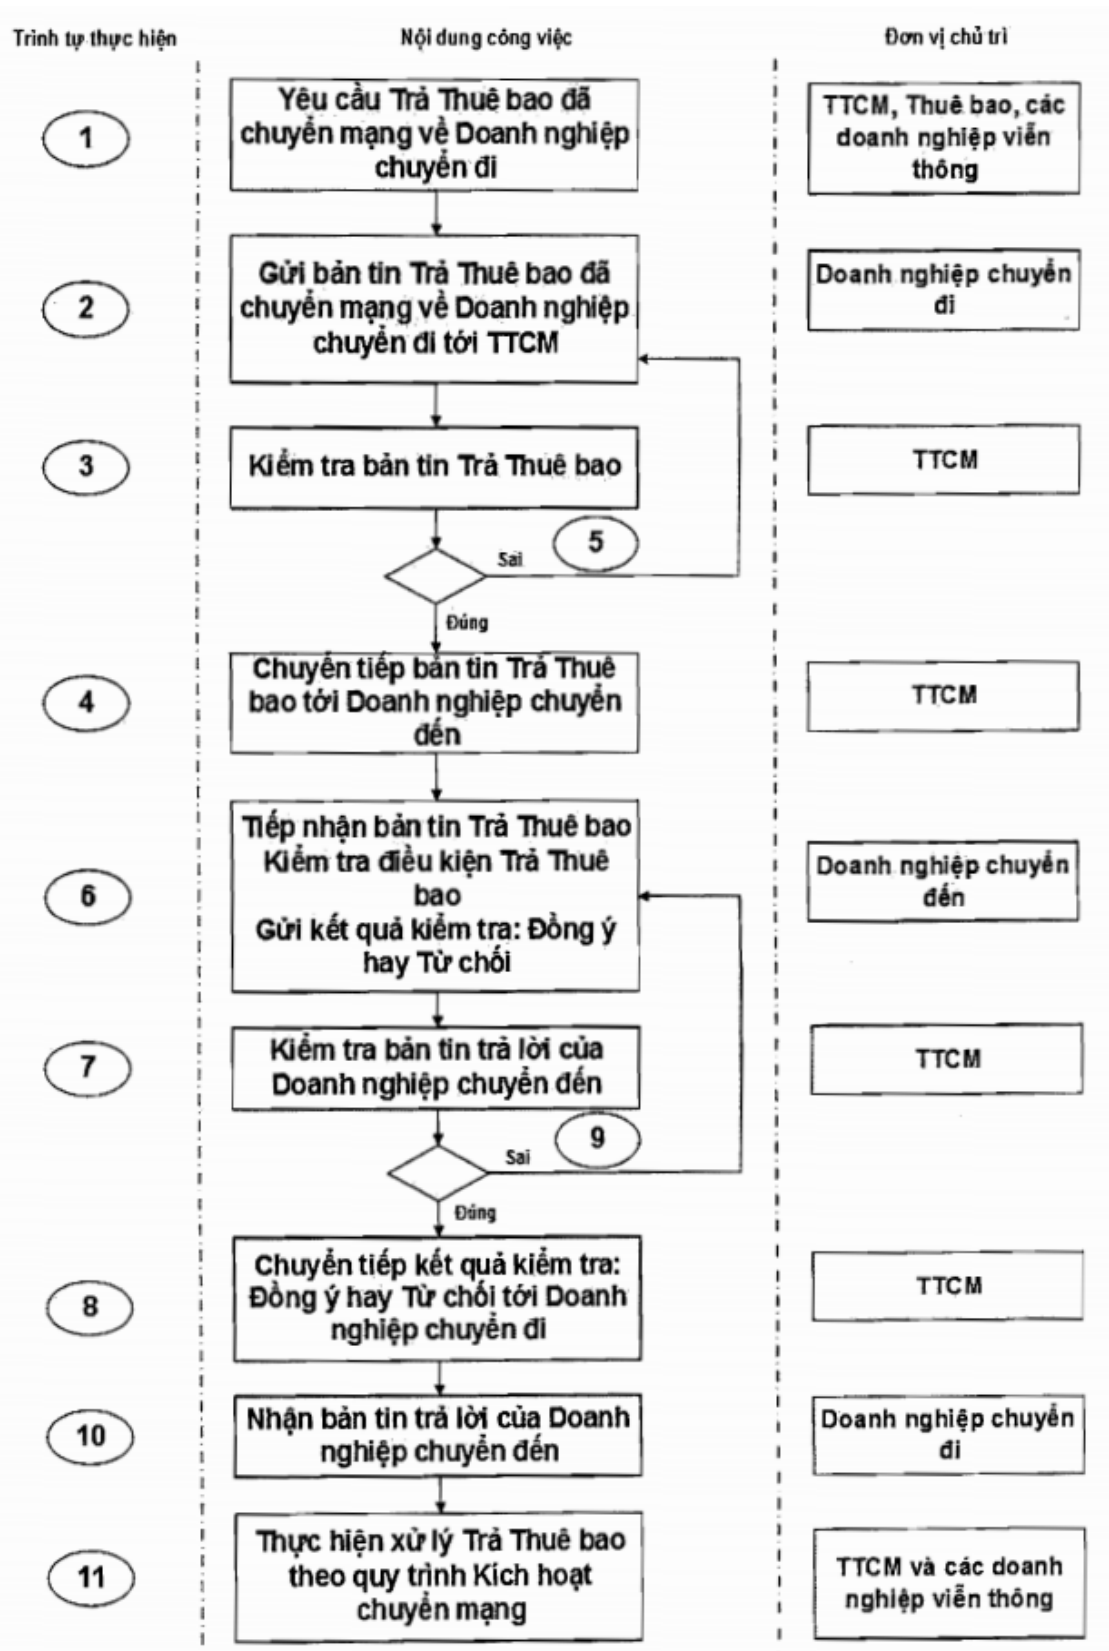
Trình tự thực hiện

Nội dung công việc

Đơn vị chủ trì

1

Yêu cầu Trả Thuê bao đã chuyển mạng về Doanh nghiệp chuyển đi

TTCM, Thuê bao, các doanh nghiệp viễn thông

2

Gửi bản tin Trả Thuê bao đã chuyển mạng về Doanh nghiệp chuyển đi tới TTCM

Doanh nghiệp chuyển đi

3

Kiểm tra bản tin Trả Thuê bao

TTCM

5

Sai

Đúng

4

Chuyển tiếp bản tin Trả Thuê bao tới Doanh nghiệp chuyển đến

TTCM

6

Tiếp nhận bản tin Trả Thuê bao
Kiểm tra điều kiện Trả Thuê bao
Gửi kết quả kiểm tra: Đồng ý hay Từ chối

Doanh nghiệp chuyển đến

7

Kiểm tra bản tin trả lời của Doanh nghiệp chuyển đến

TTCM

9

Sai

Đúng

8

Chuyển tiếp kết quả kiểm tra: Đồng ý hay Từ chối tới Doanh nghiệp chuyển đi

TTCM

10

Nhận bản tin trả lời của Doanh nghiệp chuyển đến

Doanh nghiệp chuyển đi

11

Thực hiện xử lý Trả Thuê bao theo quy trình Kích hoạt chuyển mạng

TTCM và các doanh nghiệp viễn thông